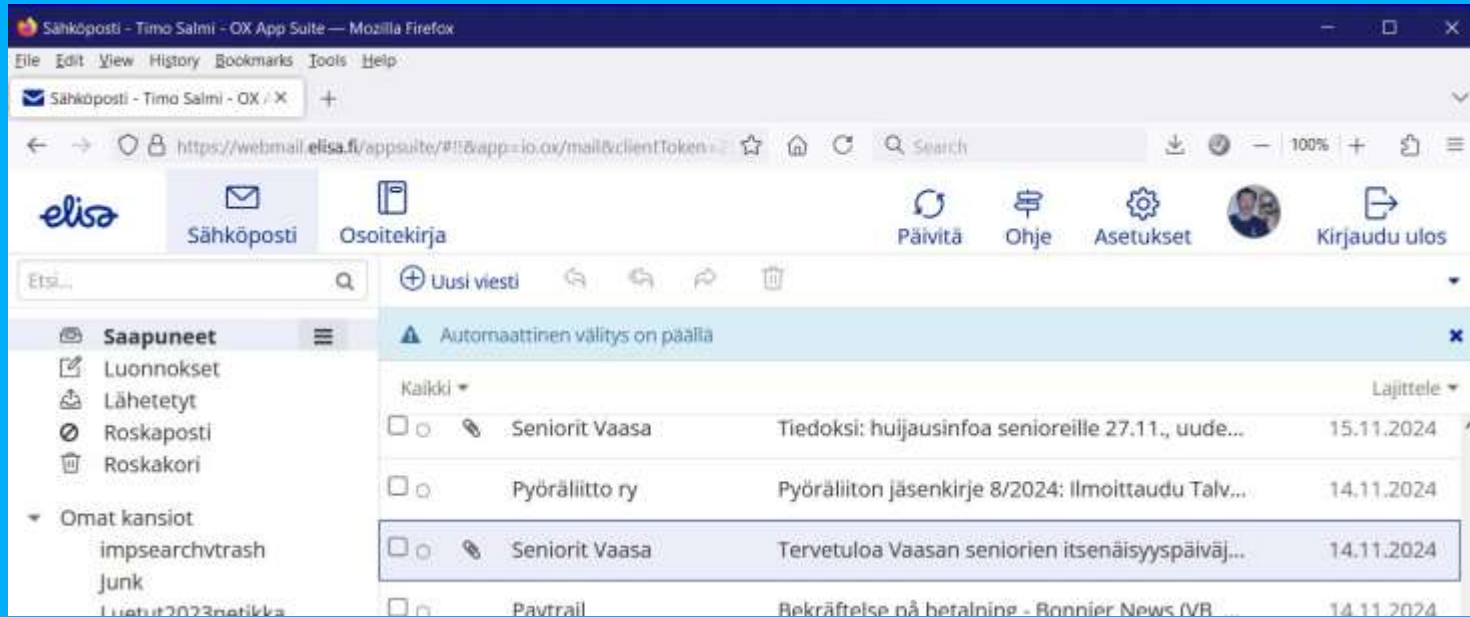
Sähköposti - Timo Salmi - OX App Suite — Mozilla Firefox

File Edit View History Bookmarks Tools Help

Sähköposti - Timo Salmi - OX / ×

https://webmail.elisa.fi/appsuite/#!!&app=io.ox/mail&clientToken=

Search

100%

elisa

Sähköposti

Osoitekirja

Päivitä

Ohje

Asetukset

Kirjaudu ulos

Etsi...

Uusi viesti

Saapuneet

Luonnokset

Lähetetyt

Roskaposti

Roskakori

Omat kansiot

impsearchvtrash

Junk

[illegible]

Automaattinen välitys on päällä

Kaikki

Lajittele

| Seniorit Vaasa | Tiedoksi: huijausinfoa senioreille 27.11., uude... | 15.11.2024 |
|---|---|---|
| Pyöräliitto ry | Pyöräliiton jäsenkirje 8/2024: Ilmoittaudu Talv... | 14.11.2024 |
| Seniorit Vaasa | Tervetuloa Vaasan seniorien itsenäisyyspäiväj... | 14.11.2024 |
| Paytrail | Bekräftelse på betalning - Bonnier News (VB... | 14.11.2024 |